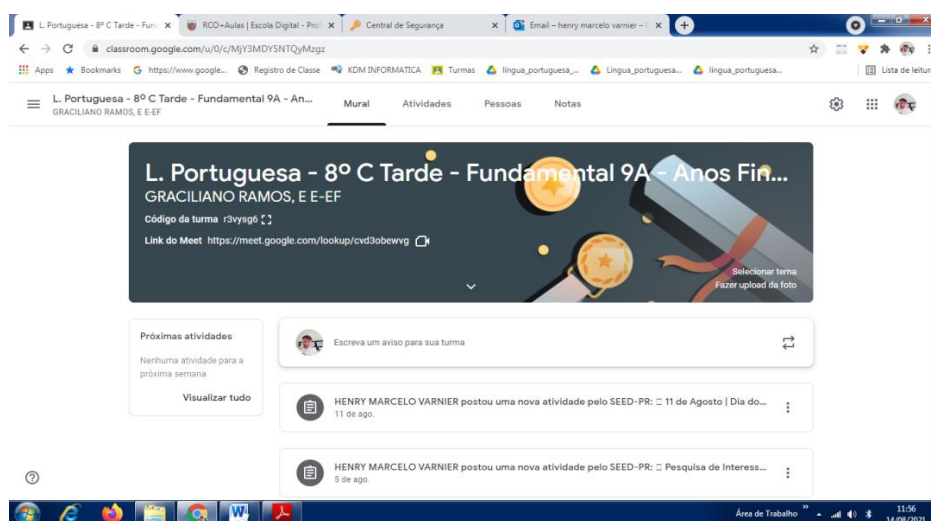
L. Portuguesa - 8º C Tarde - Fun ×
RCO+Aulas | Escola Digital - Prof ×
Central de Segurança ×
Email – henry marcelo varnier – ×

classroom.google.com/u/0/c/MjY3MDY5NTQyMzgz

Apps  Bookmarks  https://www.google...  Registro de Classe  KDM INFORMATICA  Turmas  lingua_portuguesa_...  Lingua_portuguesa...  lingua_portuguesa...  Lista de leitura

L. Portuguesa - 8º C Tarde - Fundamental 9A - An...
GRACILIANO RAMOS, E E-EF

Mural  Atividades  Pessoas  Notas

L. Portuguesa - 8º C Tarde - Fundamental 9A - Anos Fin...
GRACILIANO RAMOS, E E-EF
Código da turma r3vysg6
Link do Meet https://meet.google.com/lookup/cvd3obewvg

Selecionar tema
Fazer upload da foto

Próximas atividades
Nenhuma atividade para a próxima semana
Visualizar tudo

Escreva um aviso para sua turma

HENRY MARCELO VARNIER postou uma nova atividade pelo SEED-PR: :: 11 de Agosto | Dia do...
11 de ago.

HENRY MARCELO VARNIER postou uma nova atividade pelo SEED-PR: :: Pesquisa de Interess...
5 de ago.

Área de Trabalho
11:56
14/08/2021